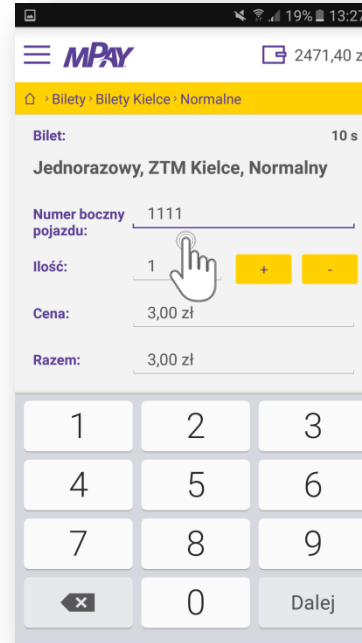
19% 13:27

MPAY 2471,40 z

Bilety › Bilety Kielce › Normalne

Bilet: 10 s

Jednorazowy, ZTM Kielce, Normalny

Numer boczny pojazdu: 1111

Ilość: 1 + -

Cena: 3,00 zł

Razem: 3,00 zł

1 2 3
4 5 6
7 8 9
0 Dalej